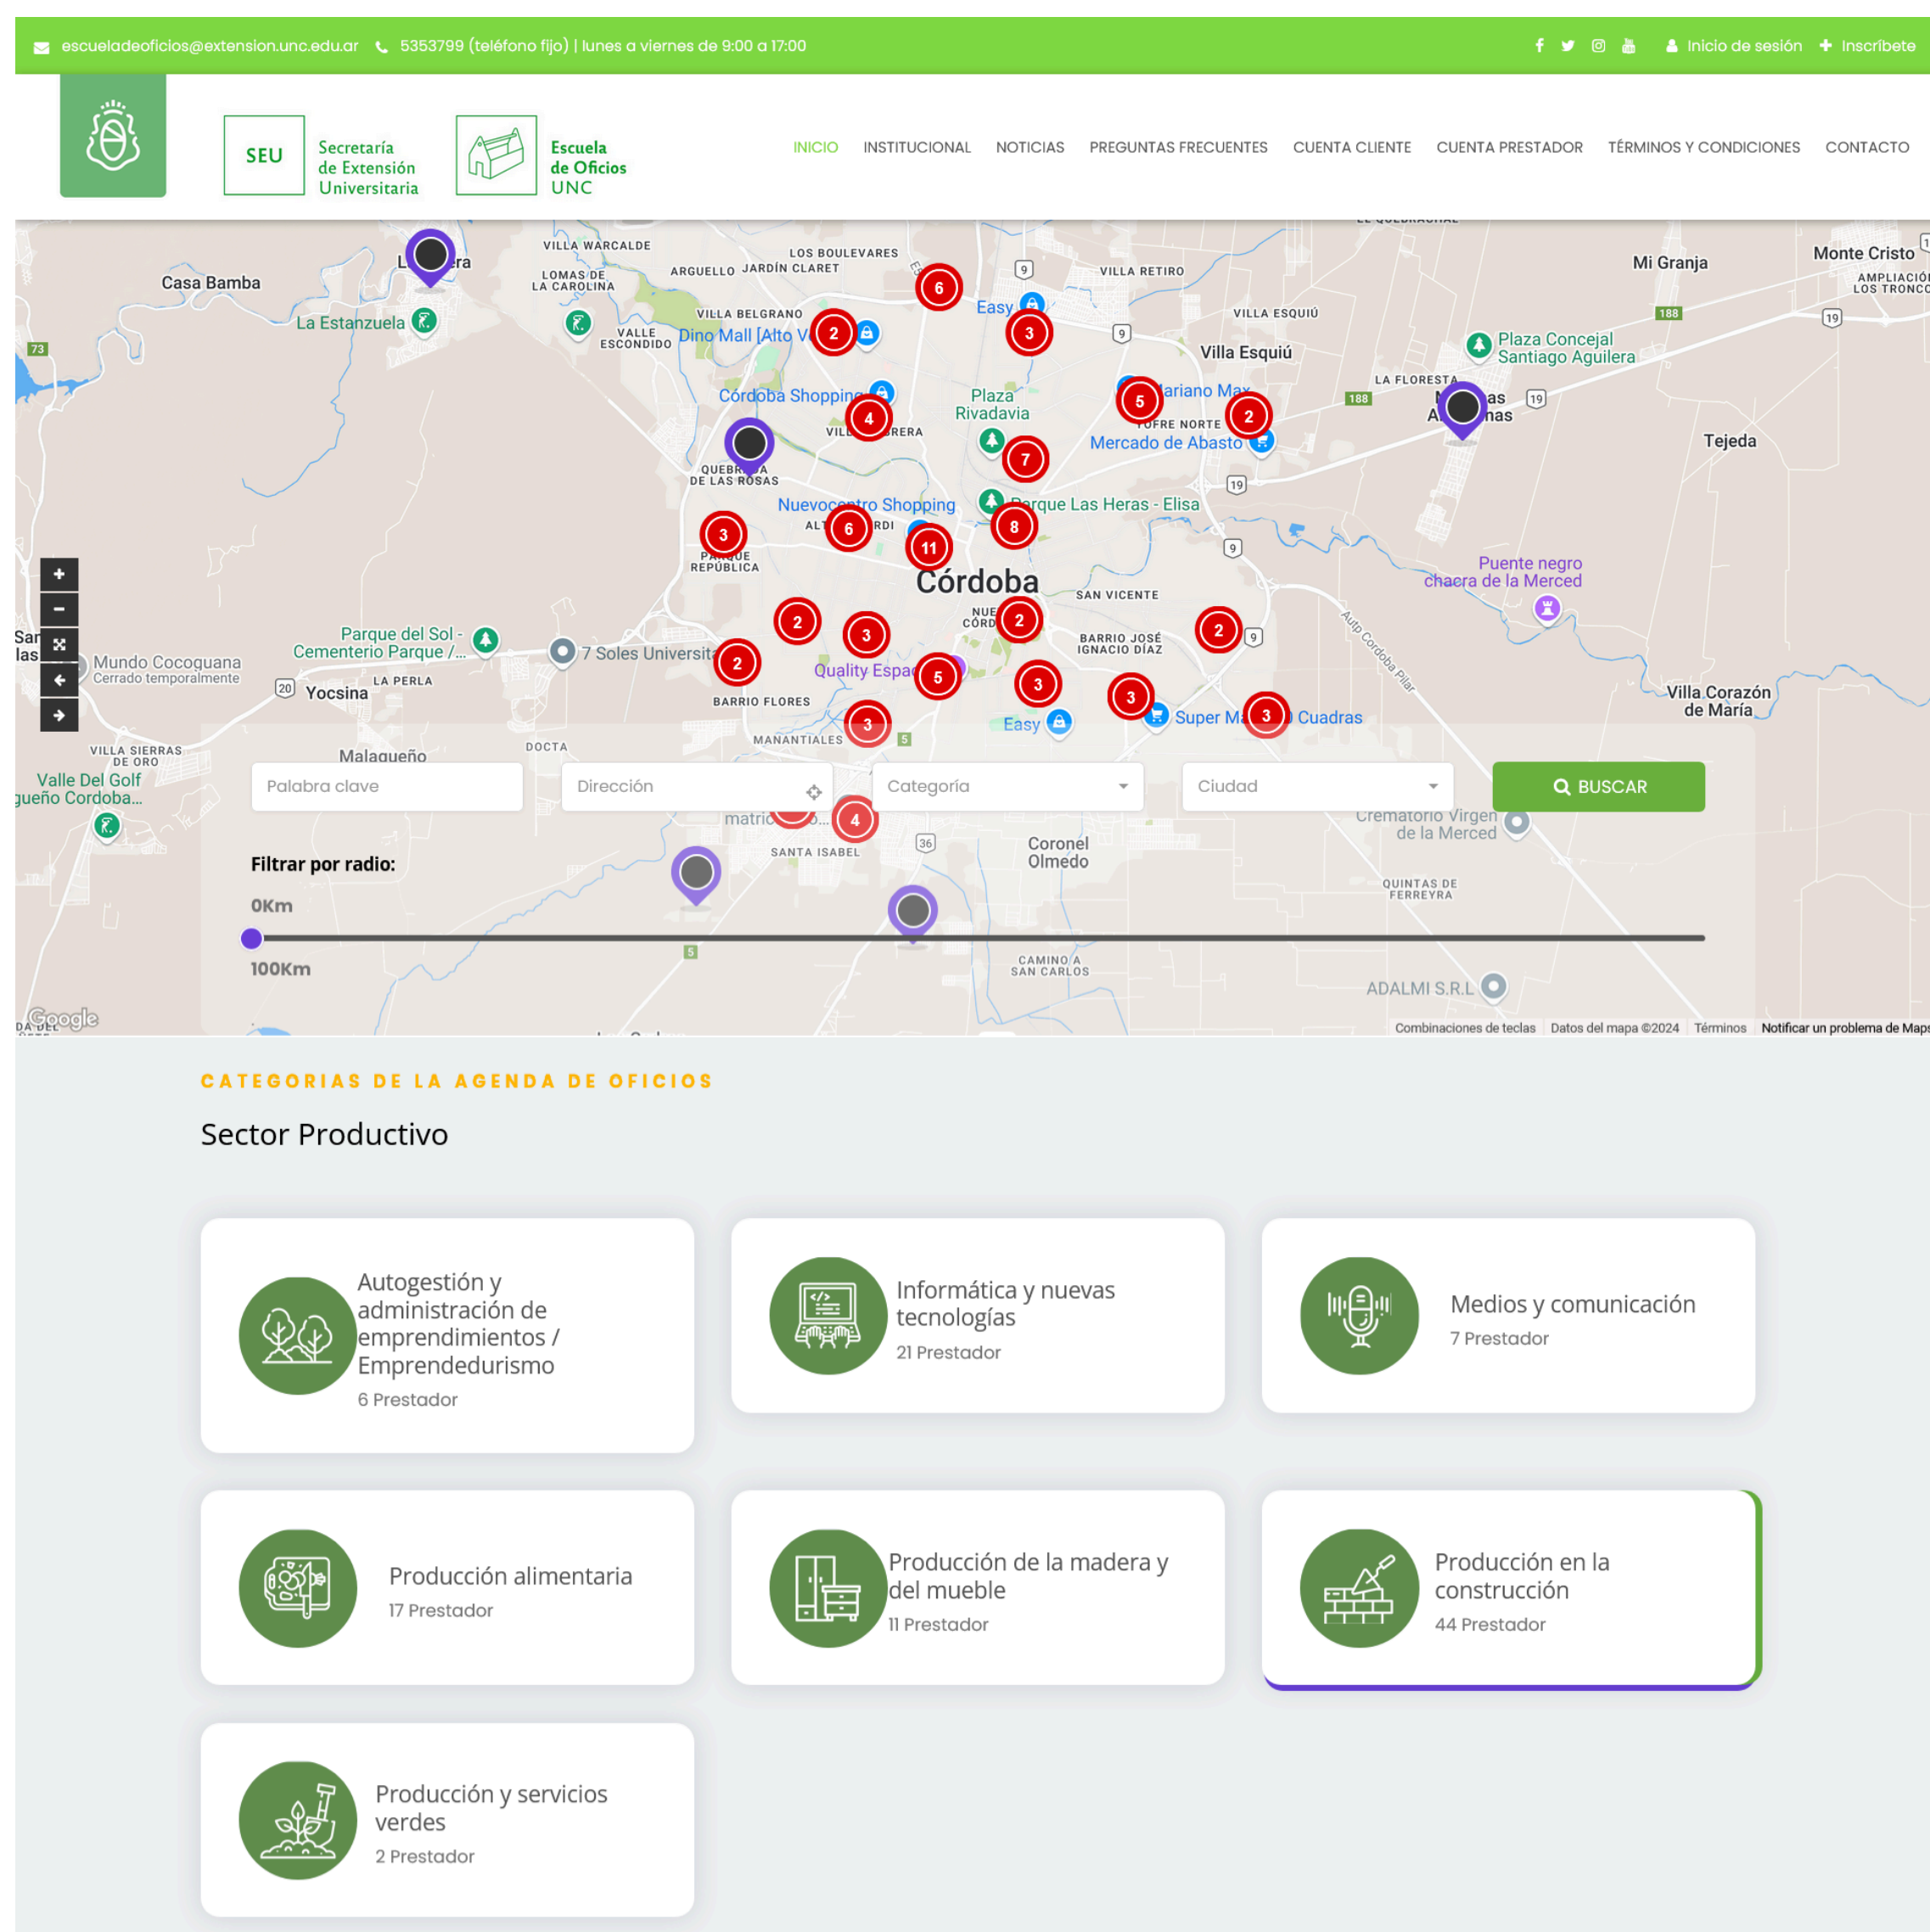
escueladeoficios@extension.unc.edu.ar 5353799 (teléfono fijo) | lunes a viernes de 9:00 a 17:00

Inicio de sesión Inscribete

SEU Secretaría de Extensión Universitaria

Escuela de Oficios UNC

INICIO INSTITUCIONAL NOTICIAS PREGUNTAS FRECUENTES CUENTA CLIENTE CUENTA PRESTADOR TÉRMINOS Y CONDICIONES CONTACTO

Casa Bamba La Estanzuela Villa Warcalde Lomas de la Carolina Argüello Jardín Claret Los Boulevares Villa Retiro Mi Granja Monte Cristo Villa Belgrano Valle Escondido Dino Mall [Alto V Easy Villa Esquiú Villa Esquiú Plaza Concejal Santiago Aguilera La Floresta Córdoba Shopping Plaza Rivadavia Mercado de Abasto Tejeda Quebrada de las Rosas Nuevocentro Shopping Parque Las Heras - Elisa Parque República Córdoba San Vicente Puente negro chacra de la Merced Parque del Sol - Cementerio Parque /... 7 Soles Universita Barrio José Ignacio Díaz Mundo Cocoguana Cerrado temporalmente Yocsina La Perla Quality Espa Barrio Flores Easy Super Ma Cuadras Villa Corazón de María Villa Sierras de Oro Malagueño Docta Manantiales Valle Del Golf Crematorio Virgen de la Merced Santa Isabel Coronel Olmedo Quintas de Ferreyra Camino a San Carlos ADALMI S.R.L

Palabra clave Dirección Categoría Ciudad BUSCAR

Filtrar por radio:

0Km

100Km

Google Combinaciones de teclas Datos del mapa ©2024 Términos Notificar un problema de Maps

CATEGORIAS DE LA AGENDA DE OFICIOS

Sector Productivo

Autogestión y administración de emprendimientos / Emprendedurismo
6 Prestador

Informática y nuevas tecnologías
21 Prestador

Medios y comunicación
7 Prestador

Producción alimentaria
17 Prestador

Producción de la madera y del mueble
11 Prestador

Producción en la construcción
44 Prestador

Producción y servicios verdes
2 Prestador